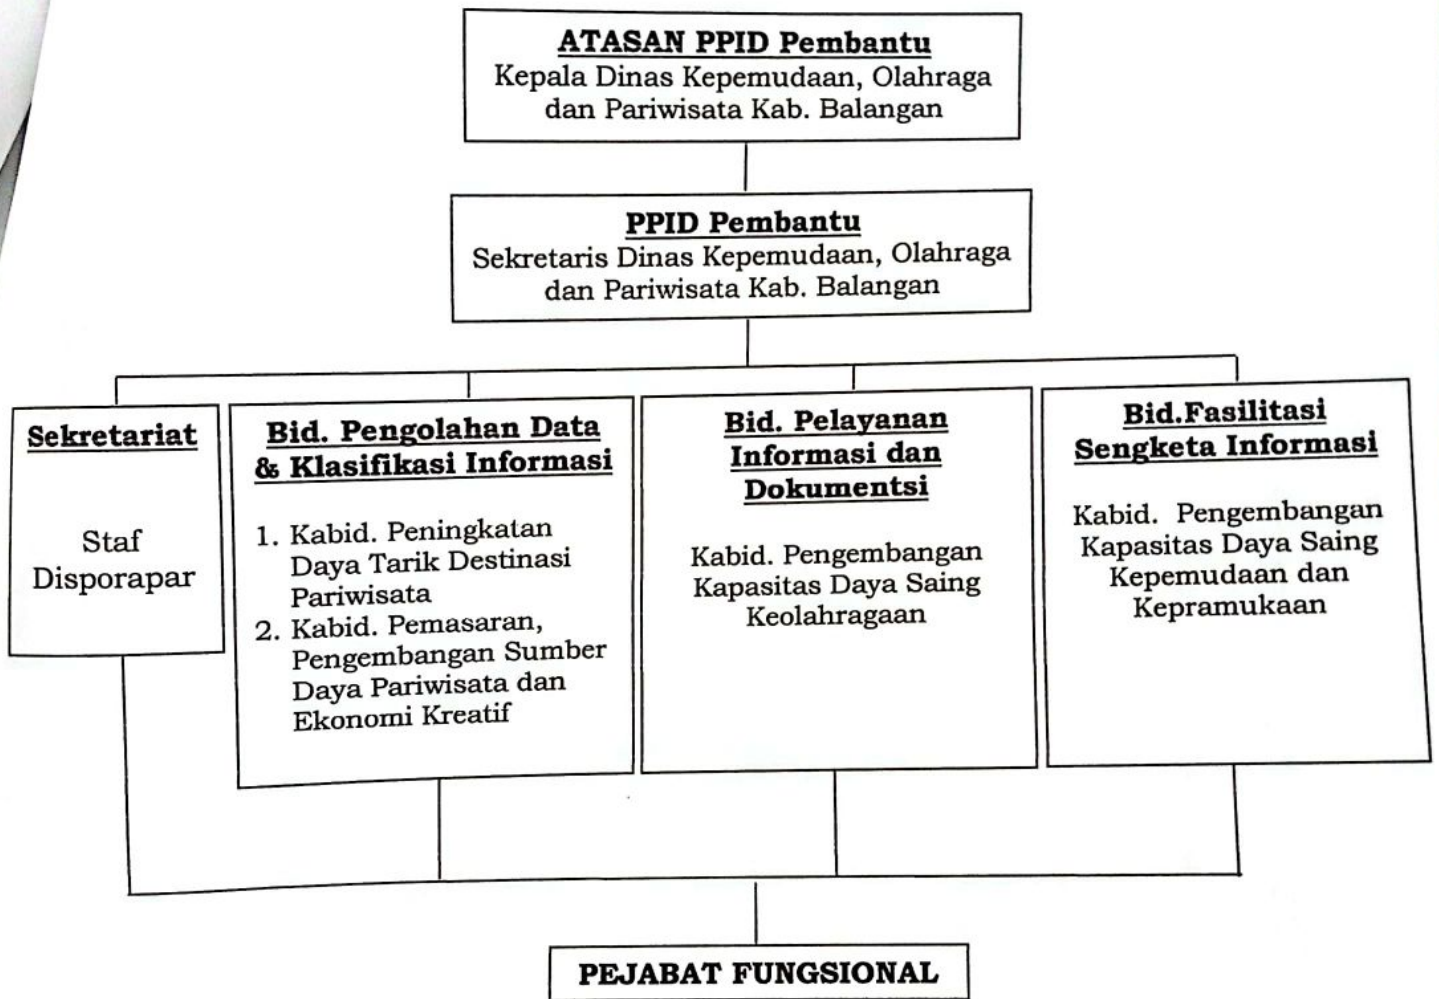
ATASAN PPID Pembantu
Kepala Dinas Kepemudaan, Olahraga dan Pariwisata Kab. Balangan

PPID Pembantu
Sekretaris Dinas Kepemudaan, Olahraga dan Pariwisata Kab. Balangan

Sekretariat

Staf Disporapar

Bid. Pengolahan Data & Klasifikasi Informasi

1. Kabid. Peningkatan Daya Tarik Destinasi Pariwisata
2. Kabid. Pemasaran, Pengembangan Sumber Daya Pariwisata dan Ekonomi Kreatif

Bid. Pelayanan Informasi dan Dokumentsi

Kabid. Pengembangan Kapasitas Daya Saing Keolahragaan

Bid.Fasilitasi Sengketa Informasi

Kabid. Pengembangan Kapasitas Daya Saing Kepemudaan dan Kepramukaan

PEJABAT FUNGSIONAL